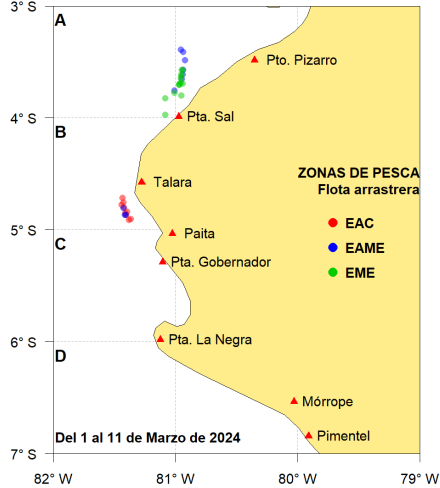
3° S
4° S
5° S
6° S
7° S

A
B
C
D

Pto. Pizarro
Pta. Sal
Talara
Paita
Pta. Gobernador
Pta. La Negra
Mórrope
Pimentel

ZONAS DE PESCA
Flota arrastrera
EAC
EAME
EME

Del 1 al 11 de Marzo de 2024

82° W
81° W
80° W
79° W